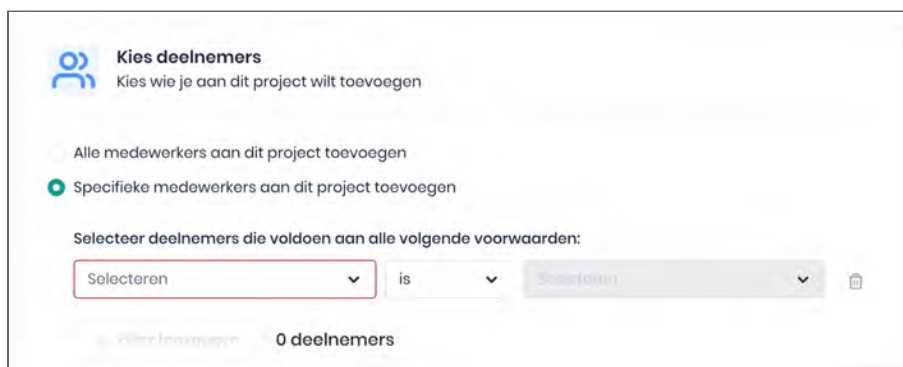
Kies deelnemers
Kies wie je aan dit project wilt toevoegen

Alle medewerkers aan dit project toevoegen

Specifieke medewerkers aan dit project toevoegen

Selecteer deelnemers die voldoen aan alle volgende voorwaarden:

Selecteren | is | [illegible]

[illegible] 0 deelnemers